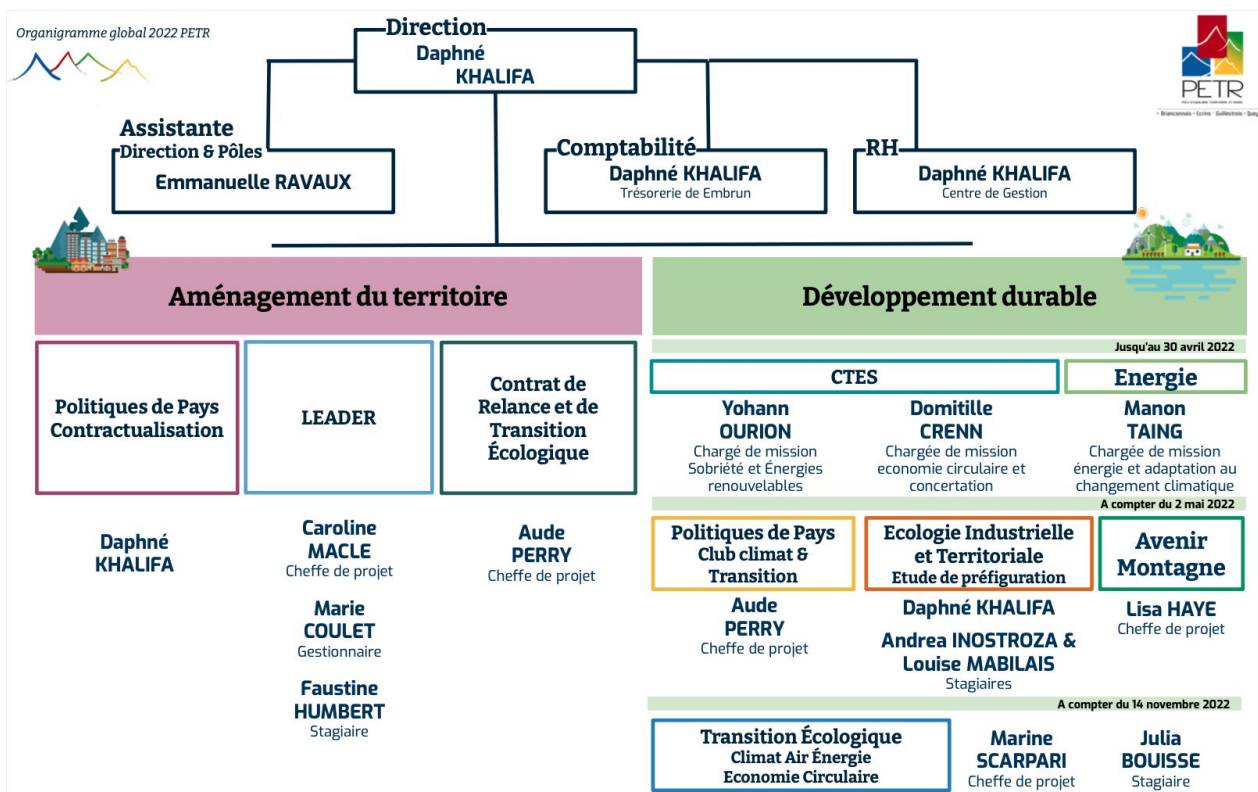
Organigramme global 2022 PETR

Direction
Daphné KHALIFA

PETR
• Briançonnais • Ecrins • Guillestrois • Queyras

Assistante
Direction & Pôles
Emmanuelle RAVAUX

Comptabilité
Daphné KHALIFA
Trésorerie de Embrun

RH
Daphné KHALIFA
Centre de Gestion

Aménagement du territoire

Politiques de Pays Contractualisation

Daphné KHALIFA

LEADER

Caroline MACLE
Cheffe de projet

Marie COULET
Gestionnaire

Faustine HUMBERT
Stagiaire

Contrat de Relance et de Transition Écologique

Aude PERRY
Cheffe de projet

Développement durable

Jusqu'au 30 avril 2022

CTES

Yohann OURION
Chargé de mission Sobriété et Énergies renouvelables

Domitille CRENN
Chargée de mission economie circulaire et concertation

Energie

Manon TAING
Chargée de mission énergie et adaptation au changement climatique

A compter du 2 mai 2022

Politiques de Pays Club climat & Transition

Aude PERRY
Cheffe de projet

Ecologie Industrielle et Territoriale
Etude de préfiguration

Daphné KHALIFA

Andrea INOSTROZA & Louise MABILAIS
Stagiaires

Avenir Montagne

Lisa HAYE
Cheffe de projet

A compter du 14 novembre 2022

Transition Écologique
Climat Air Énergie
Economie Circulaire

Marine SCARPARI
Cheffe de projet

Julia BOUISSE
Stagiaire